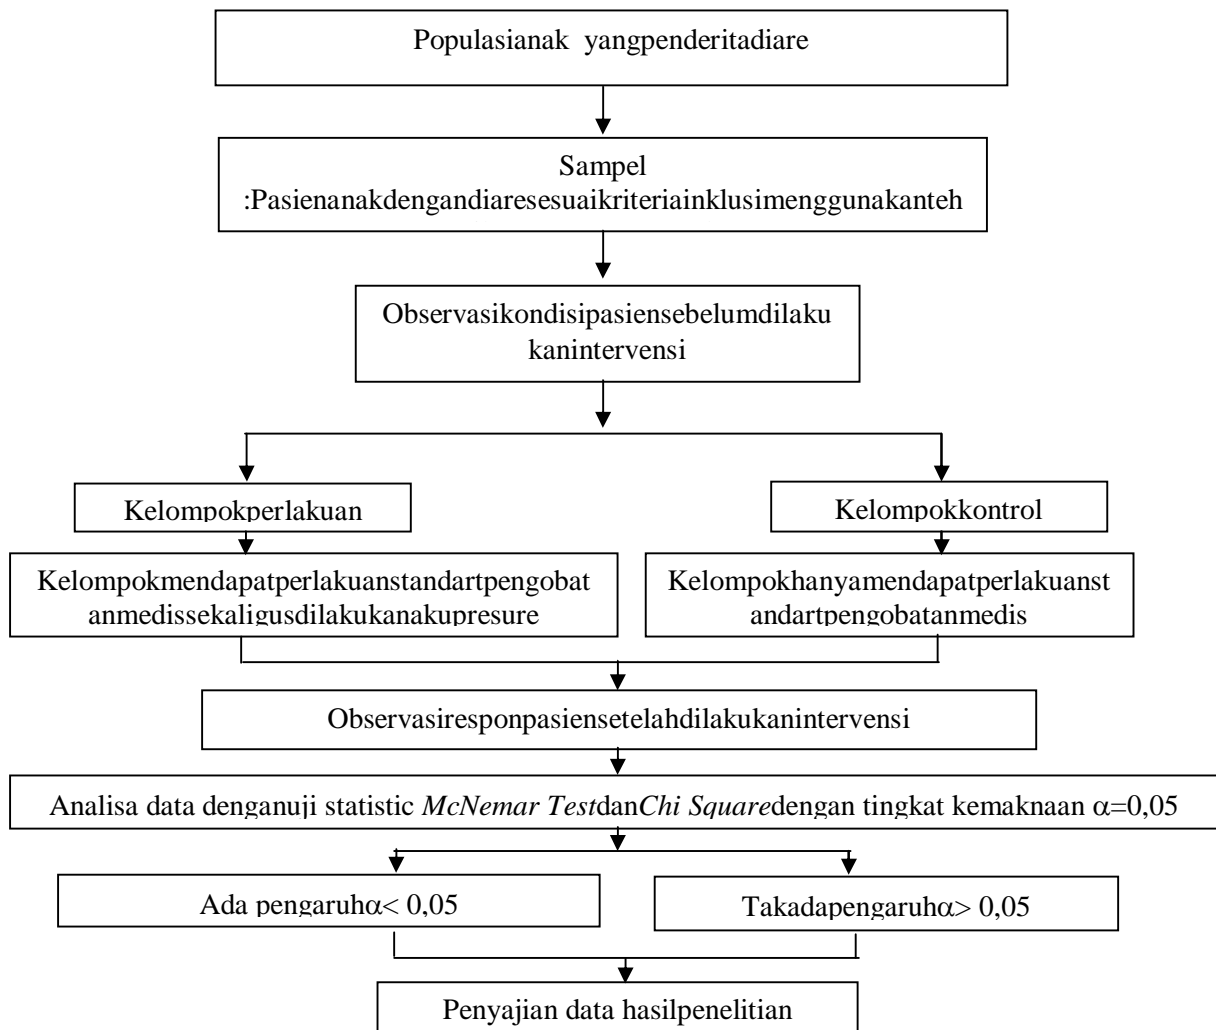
Populasianak yangpenderitadiare

Sampel :Pasienanakdengandiaresesuaikriteriainklusimenggunakanteh

Observasikondisipasiensebelumdilakukanintervensi

Kelompokperlakuan

Kelompokkontrol

Kelompokmendapatperlakuanstandartpengobatanmedissekaligusdilakukanakupresure

Kelompokhanyamendapatperlakuanstandartpengobatanmedis

Observasiresponpasiensetelahdilakukanintervensi

Analisa data denganuji statistic *McNemar Test*dan*Chi Square*dengan tingkat kemaknaan $\alpha$=0,05

Ada pengaruh$\alpha$< 0,05

Takadapengaruh$\alpha$> 0,05

Penyajian data hasilpenelitian